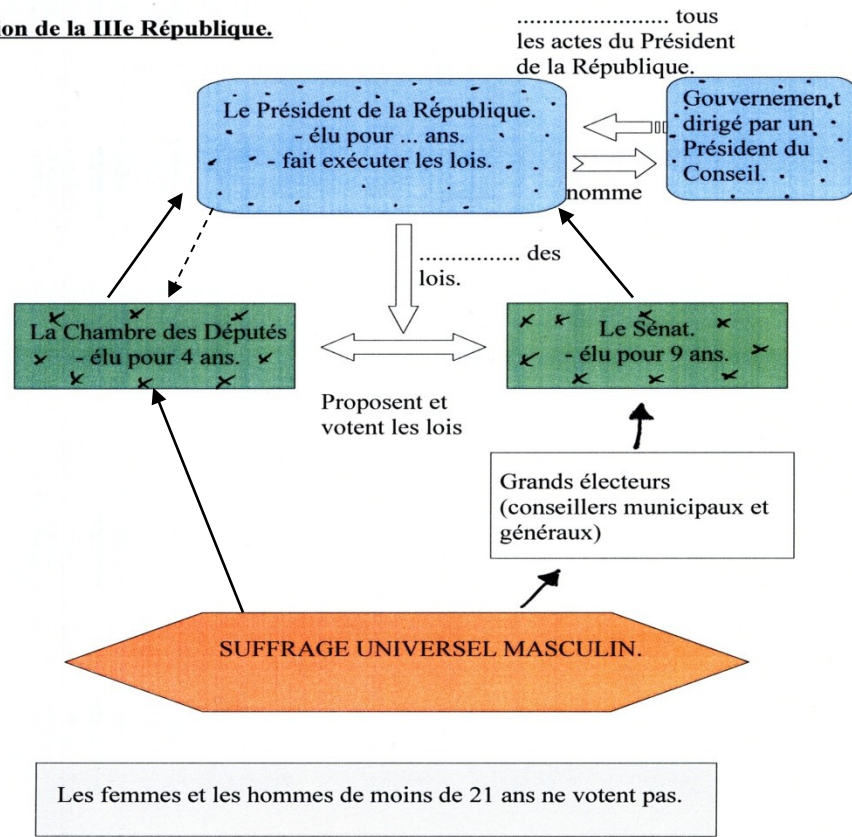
ion de la IIIe République.

........................ tous les actes du Président de la République.

Le Président de la République.
- élu pour ... ans.
- fait exécuter les lois.

Gouvernement dirigé par un Président du Conseil.

nomme

............... des lois.

La Chambre des Députés
- élu pour 4 ans.

Le Sénat.
- élu pour 9 ans.

Proposent et votent les lois

Grands électeurs (conseillers municipaux et généraux)

SUFFRAGE UNIVERSEL MASCULIN.

Les femmes et les hommes de moins de 21 ans ne votent pas.